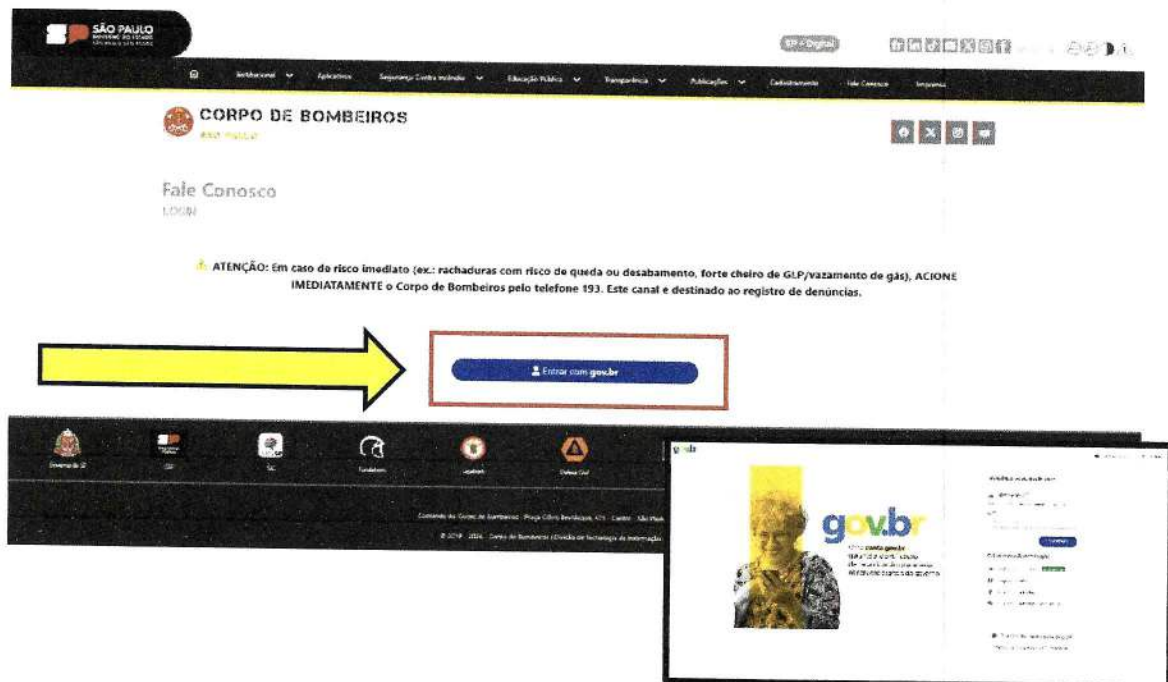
SÃO PAULO
GOVERNO DO ESTADO

SP + Digital

Institucional Aplicativos Segurança Contra Incêndio Educação Pública Transparência Publicações Credenciamento Fale Conosco Imprensa

CORPO DE BOMBEIROS
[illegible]

Fale Conosco
LOGIN

ATENÇÃO: Em caso de risco imediato (ex.: rachaduras com risco de queda ou desabamento, forte cheiro de GLP/vazamento de gás), ACIONE IMEDIATAMENTE o Corpo de Bombeiros pelo telefone 193. Este canal e destinado ao registro de denúncias.

Entrar com gov.br

Governo de SP SP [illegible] Fundabom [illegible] Defesa Civil

Comando do Corpo de Bombeiros - Praça Clóvis Bevilácqua, 421 - Centro - São Paulo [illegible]

© 2018 - 2024 - Corpo de Bombeiros | Divisão de Tecnologia da Informação

gov.br

gov.br
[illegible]

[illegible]